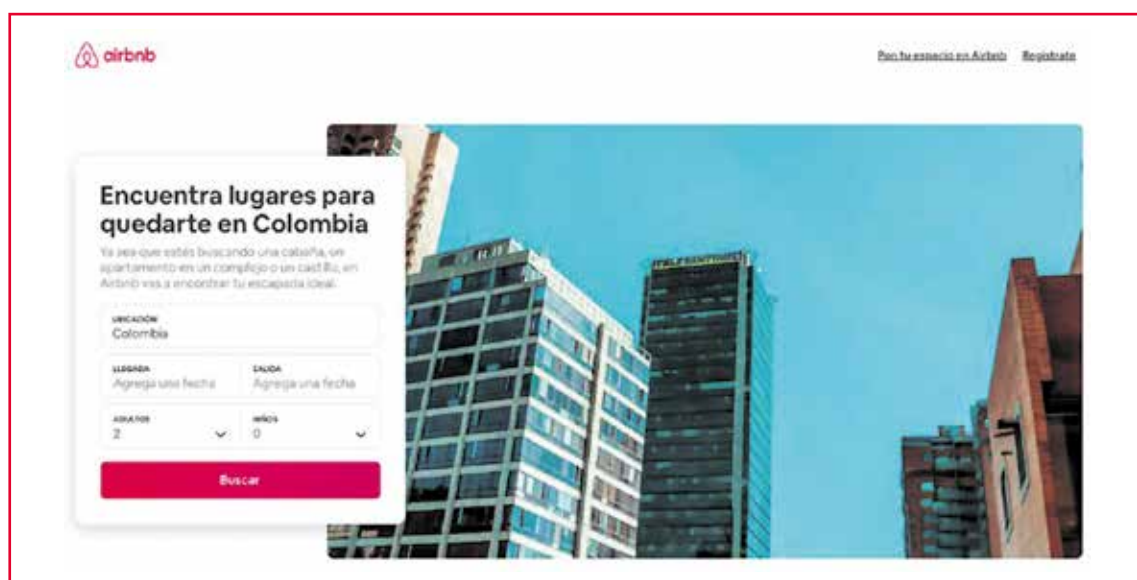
airbnb

Pon tu espacio en Airbnb Regístrate

Encuentra lugares para quedarte en Colombia

Ya sea que estés buscando una cabaña, un apartamento en un complejo o un castillo, en Airbnb vas a encontrar tu escapada ideal.

UBICACIÓN
Colombia

LLEGADA
Agrega una fecha

SALIDA
Agrega una fecha

ADULTOS
2

NIÑOS
0

Buscar